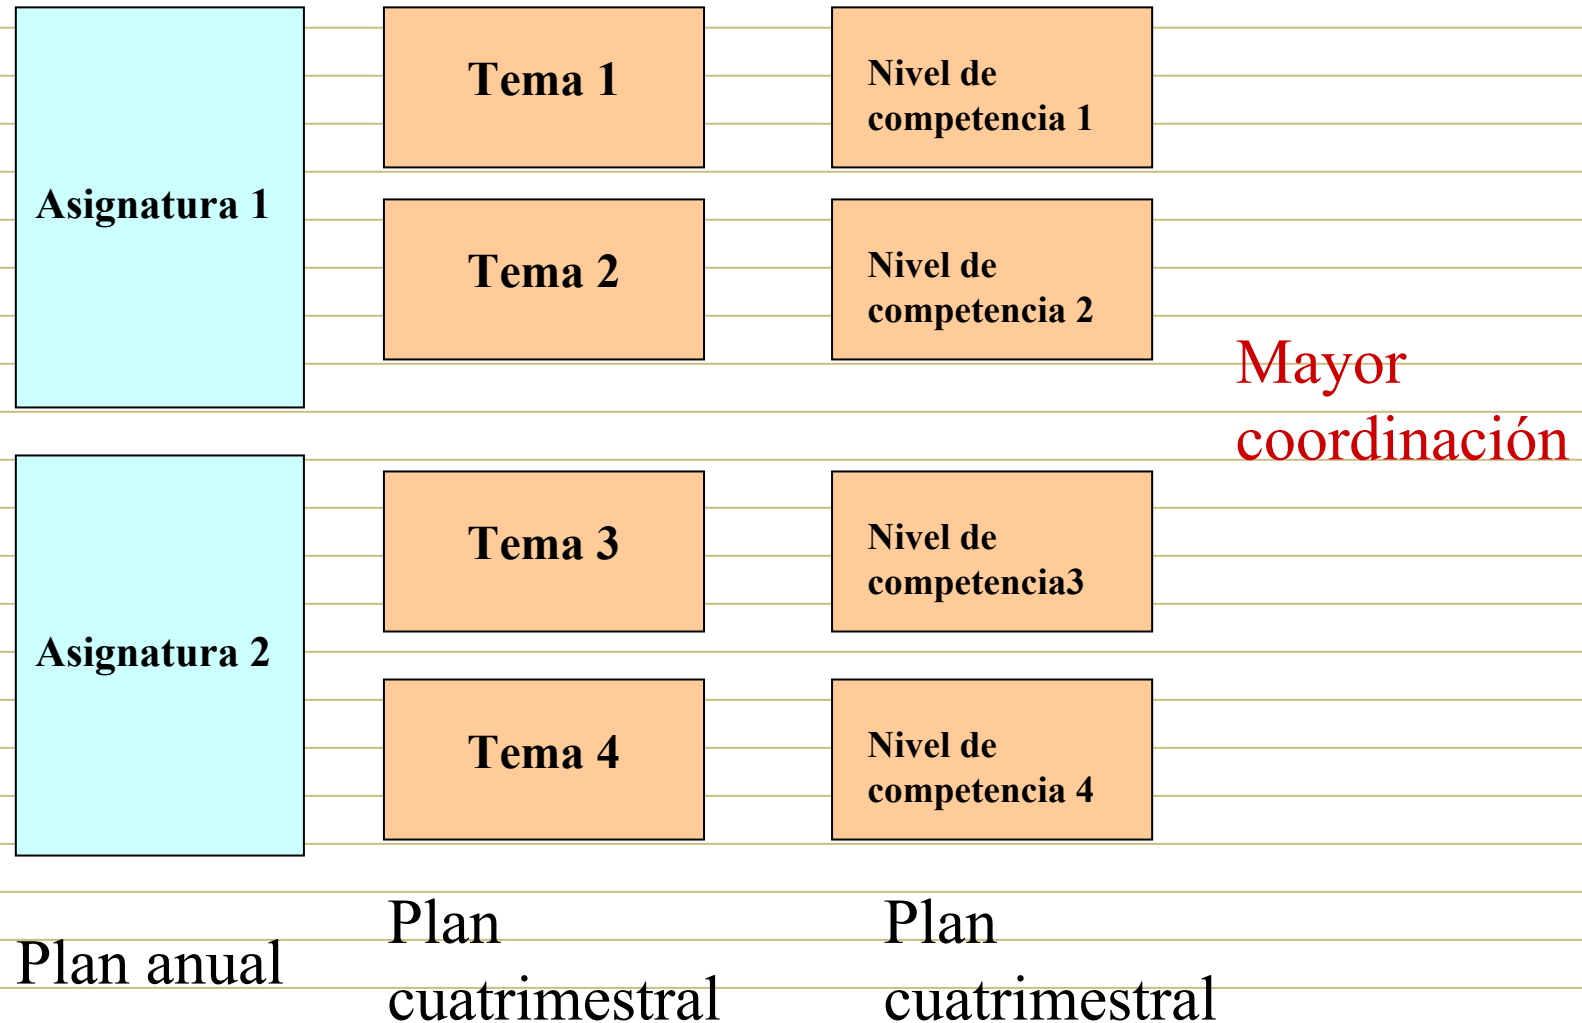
Asignatura 1

Tema 1

Nivel de competencia 1

Tema 2

Nivel de competencia 2

Mayor coordinación

Asignatura 2

Tema 3

Nivel de competencia3

Tema 4

Nivel de competencia 4

Plan anual

Plan cuatrimestral

Plan cuatrimestral